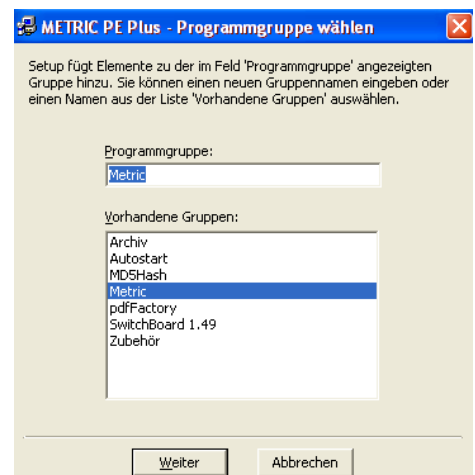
METRIC PE Plus - Programmgruppe wählen

Setup fügt Elemente zu der im Feld 'Programmgruppe' angezeigten Gruppe hinzu. Sie können einen neuen Gruppennamen eingeben oder einen Namen aus der Liste 'Vorhandene Gruppen' auswählen.

Programmgruppe:

Metric

Vorhandene Gruppen:

Archiv
Autostart
MD5Hash
Metric
pdfFactory
SwitchBoard 1.49
Zubehör

Weiter

Abbrechen